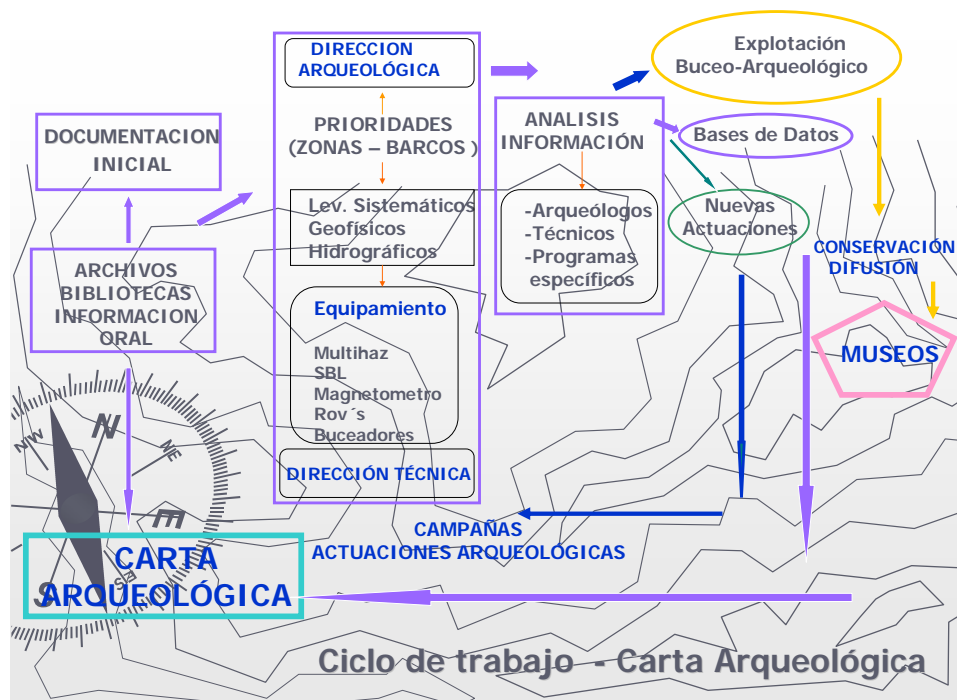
DIRECCION ARQUEOLÓGICA

Explotación Buceo-Arqueológico

DOCUMENTACION INICIAL

PRIORIDADES (ZONAS – BARCOS )

ANALISIS INFORMACIÓN

Bases de Datos

Lev. Sistemáticos Geofísicos Hidrográficos

-Arqueólogos
-Técnicos
-Programas específicos

Nuevas Actuaciones

CONSERVACIÓN DIFUSIÓN

ARCHIVOS BIBLIOTECAS INFORMACION ORAL

Equipamiento

Multihaz
SBL
Magnetometro
Rov´s
Buceadores

MUSEOS

N
NW
NE
m

DIRECCIÓN TÉCNICA

CAMPAÑAS
ACTUACIONES ARQUEOLOGICAS

CARTA ARQUEOLÓGICA

Ciclo de trabajo - Carta Arqueológica